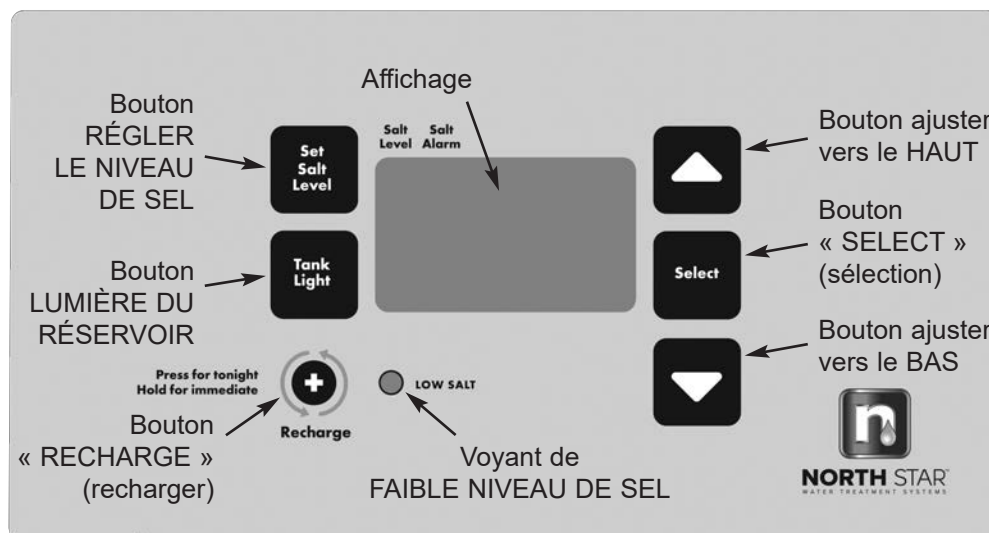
Affichage

Bouton RÉGLER LE NIVEAU DE SEL

Set Salt Level

Salt Level

Salt Alarm

Bouton ajuster vers le HAUT

Bouton LUMIÈRE DU RÉSERVOIR

Tank Light

Bouton « SELECT » (sélection)

Select

Bouton ajuster vers le BAS

Press for tonight
Hold for immediate

LOW SALT

Bouton « RECHARGE » (recharger)

Recharge

Voyant de FAIBLE NIVEAU DE SEL

n

NORTH STAR
WATER TREATMENT SYSTEMS